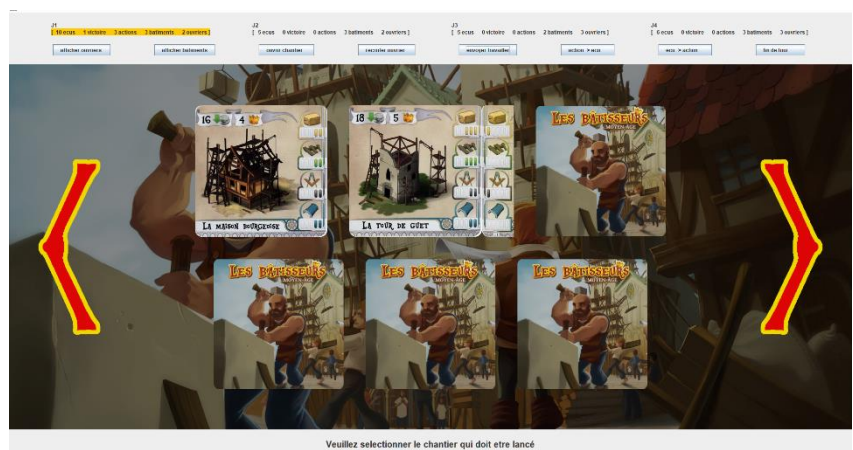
J1
[ 10 ecus 1 victoire 3 actions 3 batiments 2 ouvriers ]

J2
[ 5 ecus 0 victoire 0 actions 3 batiments 2 ouvriers ]

J3
[ 5 ecus 0 victoire 0 actions 2 batiments 3 ouvriers ]

J4
[ 5 ecus 0 victoire 0 actions 3 batiments 3 ouvriers ]

afficher ouvriers

afficher batiments

ouvrir chantier

recruter ouvrier

envoyer travailler

action > ecu

ecu > action

fin de tour

16 4

La maison bourgeoise

18 5

La tour de guet

Les Bâtisseurs
Moyen-Âge

Les Bâtisseurs
Moyen-Âge

Les Bâtisseurs
Moyen-Âge

Les Bâtisseurs
Moyen-Âge

Veuillez selectionner le chantier qui doit etre lancé